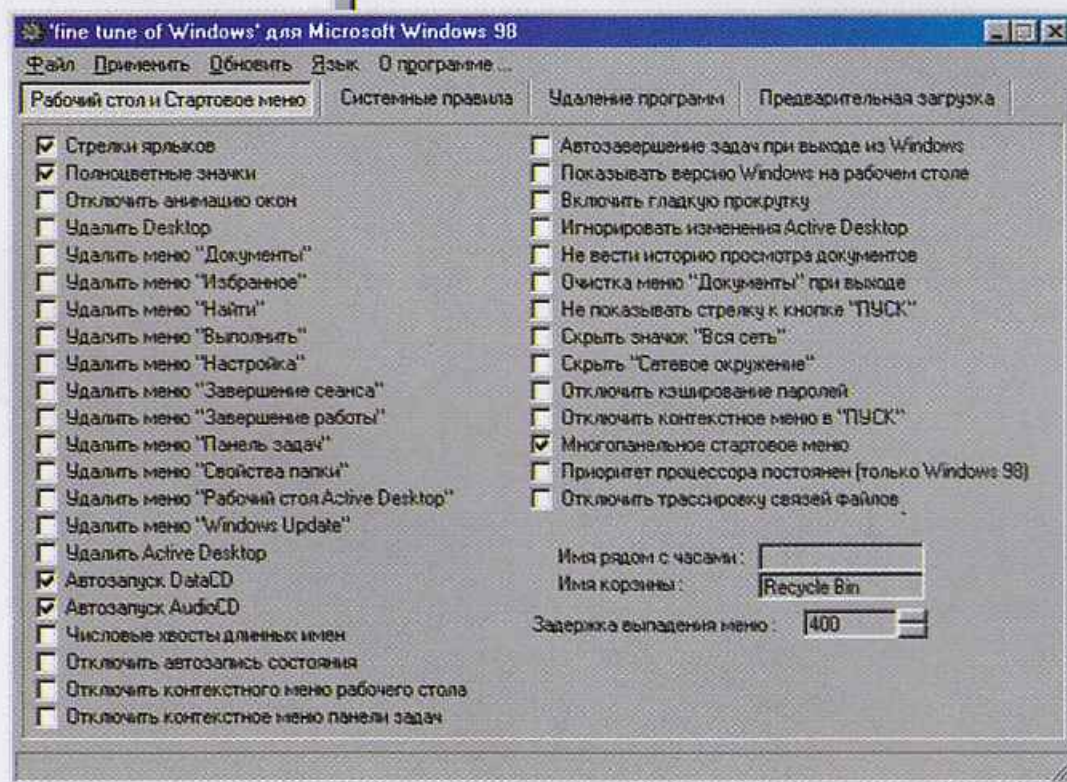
'fine tune of Windows' для Microsoft Windows 98

Файл Применить Обновить Язык О программе ...

Рабочий стол и Стартовое меню | Системные правила | Удаление программ | Предварительная загрузка

Стрелки ярлыков
Полноцветные значки
Отключить анимацию окон
Удалить Desktop
Удалить меню "Документы"
Удалить меню "Избранное"
Удалить меню "Найти"
Удалить меню "Выполнить"
Удалить меню "Настройка"
Удалить меню "Завершение сеанса"
Удалить меню "Завершение работы"
Удалить меню "Панель задач"
Удалить меню "Свойства папки"
Удалить меню "Рабочий стол Active Desktop"
Удалить меню "Windows Update"
Удалить Active Desktop
Автозапуск DataCD
Автозапуск AudioCD
Числовые хвосты длинных имен
Отключить автозапись состояния
Отключить контекстного меню рабочего стола
Отключить контекстное меню панели задач

Автозавершение задач при выходе из Windows
Показывать версию Windows на рабочем столе
Включить гладкую прокрутку
Игнорировать изменения Active Desktop
Не вести историю просмотра документов
Очистка меню "Документы" при выходе
Не показывать стрелку к кнопке "ПУСК"
Скрыть значок "Вся сеть"
Скрыть "Сетевое окружение"
Отключить кэширование паролей
Отключить контекстное меню в "ПУСК"
Многопанельное стартовое меню
Приоритет процессора постоянен (только Windows 98)
Отключить трассировку связей файлов

Имя рядом с часами:
Имя корзины: Recycle Bin
Задержка выпадения меню: 400